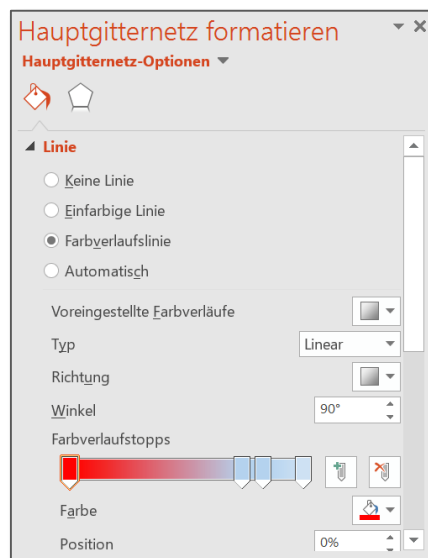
Hauptgitternetz formatieren
Hauptgitternetz-Optionen

Linie

Keine Linie
Einfarbige Linie
Farbverlaufslinie
Automatisch

Voreingestellte Farbverläufe
Typ Linear
Richtung
Winkel 90°
Farbverlaufsstopps
Farbe
Position 0%